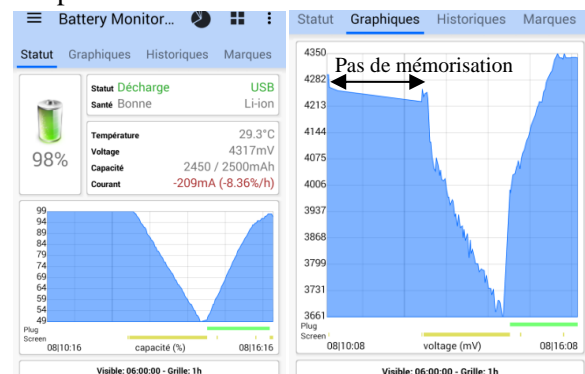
Battery Monitor...

Statut Graphiques Historiques Marques

Statut Décharge USB
Santé Bonne Li-ion

98%

Température 29.3°C
Voltage 4317mV
Capacité 2450 / 2500mAh
Courant -209mA (-8.36%/h)

99
94
89
84
79
74
69
64
59
54
49

Plug
Screen
08|10:16 capacité (%) 08|16:16

Visible: 06:00:00 - Grille: 1h

Statut Graphiques Historiques Marques

4350
4282
4213
4144
4075
4006
3937
3868
3799
3731
3661

Pas de mémorisation

Plug
Screen
08|10:08 voltage (mV) 08|16:08

Visible: 06:00:00 - Grille: 1h